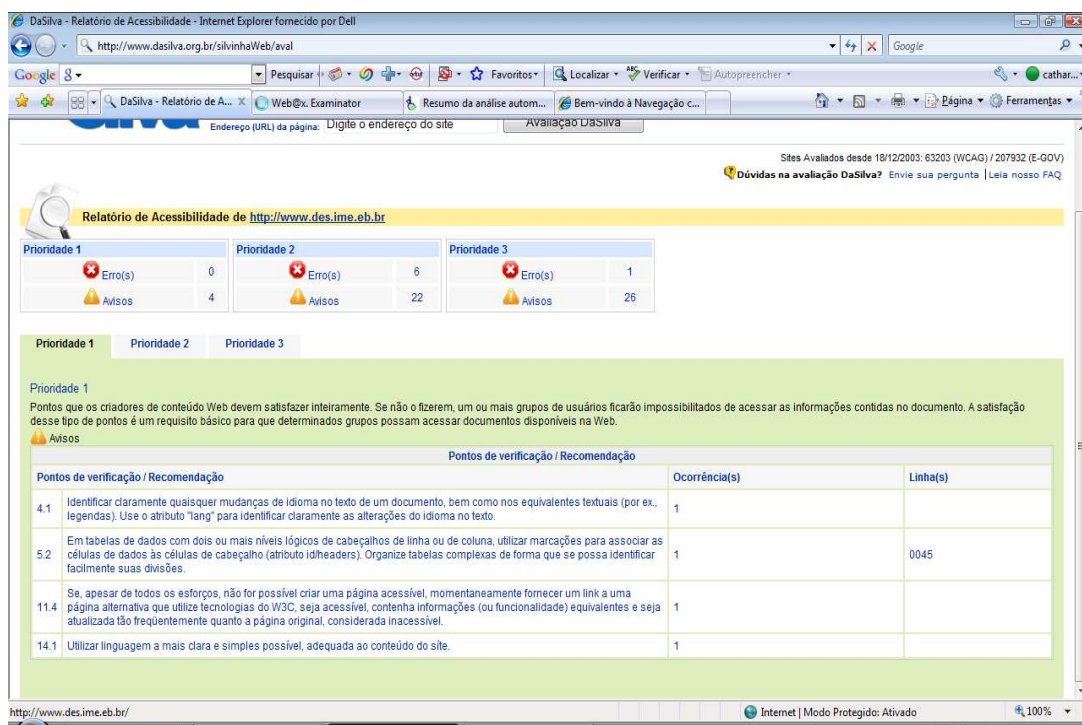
DaSilva - Relatório de Acessibilidade - Internet Explorer fornecido por Dell

http://www.dasilva.org.br/silvinhaWeb/aval

Google

Google 8 ▾ Pesquisar Favoritos Localizar Verificar Autopreencher cathar...

DaSilva - Relatório de A... Web@x. Examinator Resumo da análise autom... Bem-vindo à Navegação c...

Página Ferramentas

Endereço (URL) da página: Digite o endereço do site Avaliação DaSilva

Sites Avaliados desde 18/12/2003: 63203 (WCAG) / 207932 (E-GOV)

Dúvidas na avaliação DaSilva? Envie sua pergunta | Leia nosso FAQ

Relatório de Acessibilidade de http://www.des.ime.eb.br

| Prioridade 1 | |
|---|---|
| Erro(s) | 0 |
| Avisos | 4 |

| Prioridade 2 | |
|---|---|
| Erro(s) | 6 |
| Avisos | 22 |

| Prioridade 3 | |
|---|---|
| Erro(s) | 1 |
| Avisos | 26 |

Prioridade 1 Prioridade 2 Prioridade 3

Prioridade 1

Pontos que os criadores de conteúdo Web devem satisfazer inteiramente. Se não o fizerem, um ou mais grupos de usuários ficarão impossibilitados de acessar as informações contidas no documento. A satisfação desse tipo de pontos é um requisito básico para que determinados grupos possam acessar documentos disponíveis na Web.

Avisos

Pontos de verificação / Recomendação

| Pontos de verificação / Recomendação | | Ocorrência(s) | Linha(s) |
|---|---|---|---|
| 4.1 | Identificar claramente quaisquer mudanças de idioma no texto de um documento, bem como nos equivalentes textuais (por ex., legendas). Use o atributo "lang" para identificar claramente as alterações do idioma no texto. | 1 | |
| 5.2 | Em tabelas de dados com dois ou mais níveis lógicos de cabeçalhos de linha ou de coluna, utilizar marcações para associar as células de dados às células de cabeçalho (atributo id/headers). Organize tabelas complexas de forma que se possa identificar facilmente suas divisões. | 1 | 0045 |
| 11.4 | Se, apesar de todos os esforços, não for possível criar uma página acessível, momentaneamente fornecer um link a uma página alternativa que utilize tecnologias do W3C, seja acessível, contenha informações (ou funcionalidade) equivalentes e seja atualizada tão freqüentemente quanto a página original, considerada inacessível. | 1 | |
| 14.1 | Utilizar linguagem a mais clara e simples possível, adequada ao conteúdo do site. | 1 | |

http://www.des.ime.eb.br/

Internet | Modo Protegido: Ativado 100%